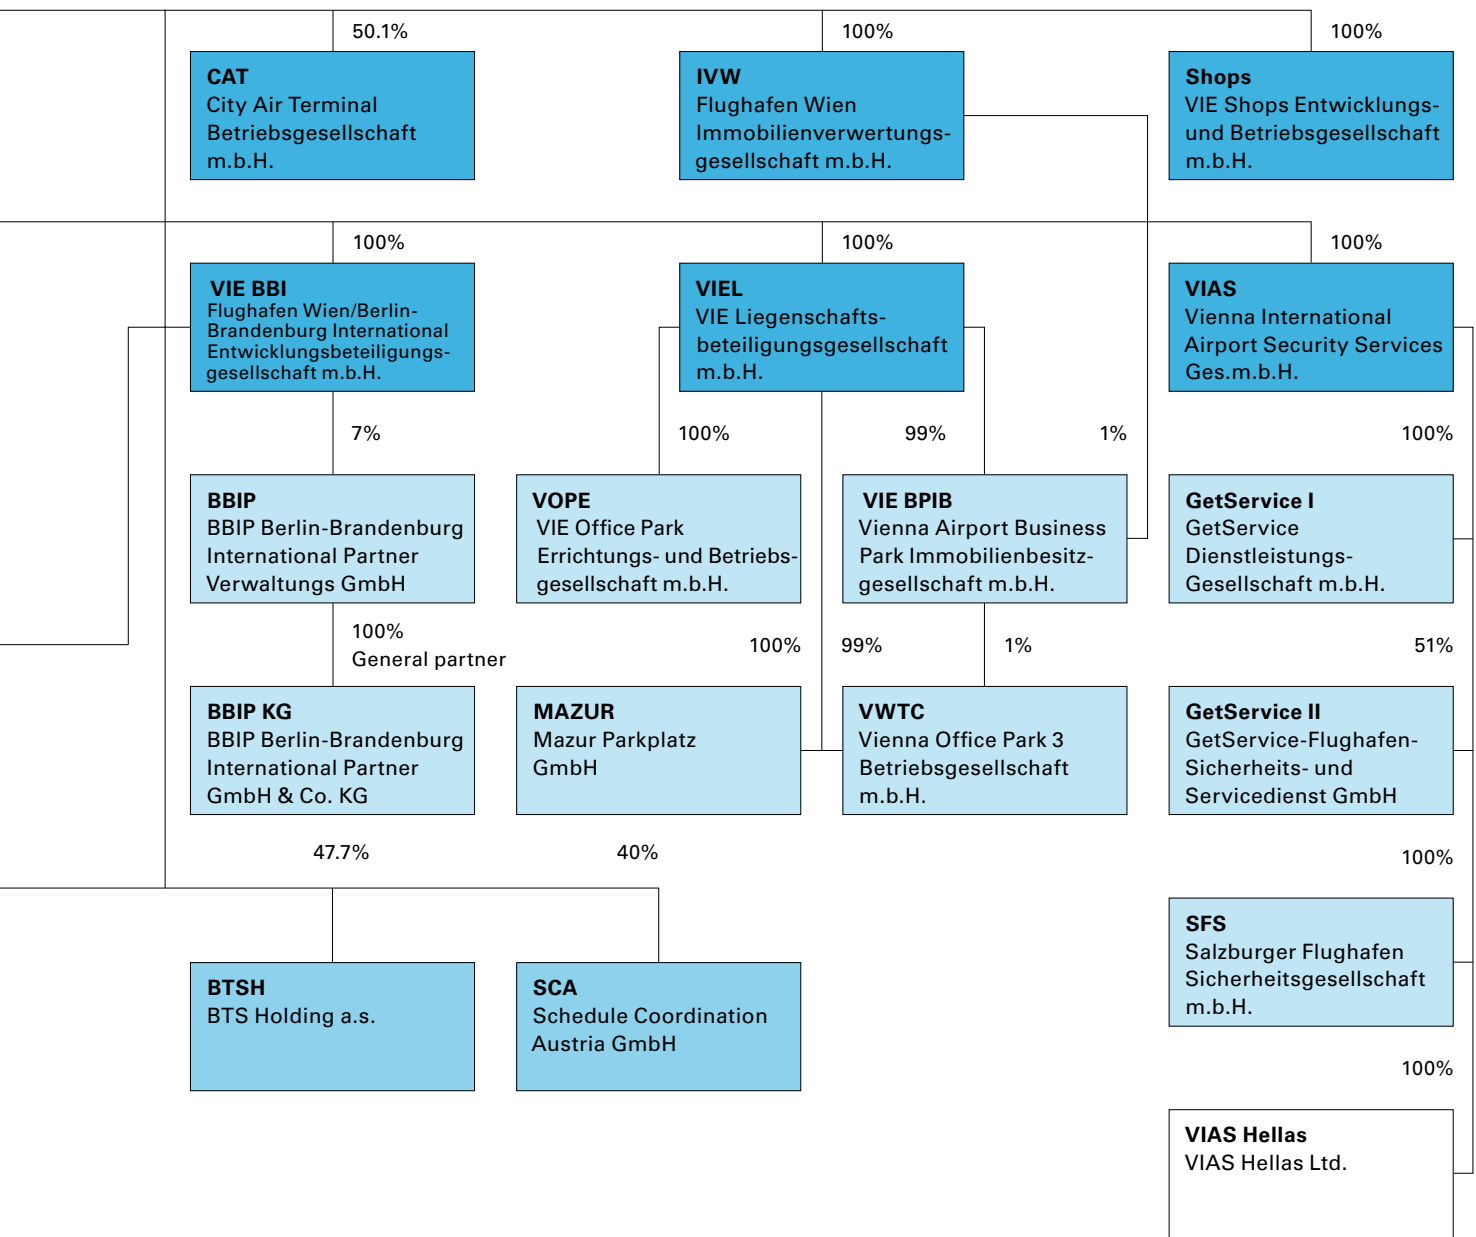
50.1%

**CAT**
City Air Terminal Betriebsgesellschaft m.b.H.

100%

**IVW**
Flughafen Wien Immobilienverwertungsgesellschaft m.b.H.

100%

**Shops**
VIE Shops Entwicklungs- und Betriebsgesellschaft m.b.H.

100%

**VIE BBI**
Flughafen Wien/Berlin-Brandenburg International Entwicklungsbeteiligungsgesellschaft m.b.H.

100%

**VIEL**
VIE Liegenschaftsbeteiligungsgesellschaft m.b.H.

100%

**VIAS**
Vienna International Airport Security Services Ges.m.b.H.

7%

100%

99%

1%

100%

**BBIP**
BBIP Berlin-Brandenburg International Partner Verwaltungs GmbH

**VOPE**
VIE Office Park Errichtungs- und Betriebsgesellschaft m.b.H.

**VIE BPIB**
Vienna Airport Business Park Immobilienbesitzgesellschaft m.b.H.

**GetService I**
GetService Dienstleistungs-Gesellschaft m.b.H.

100%
General partner

100%

99%

1%

51%

**BBIP KG**
BBIP Berlin-Brandenburg International Partner GmbH & Co. KG

**MAZUR**
Mazur Parkplatz GmbH

**VWTC**
Vienna Office Park 3 Betriebsgesellschaft m.b.H.

**GetService II**
GetService-Flughafen-Sicherheits- und Servicedienst GmbH

47.7%

40%

100%

**SFS**
Salzburger Flughafen Sicherheitsgesellschaft m.b.H.

**BTSH**
BTS Holding a.s.

**SCA**
Schedule Coordination Austria GmbH

100%

**VIAS Hellas**
VIAS Hellas Ltd.